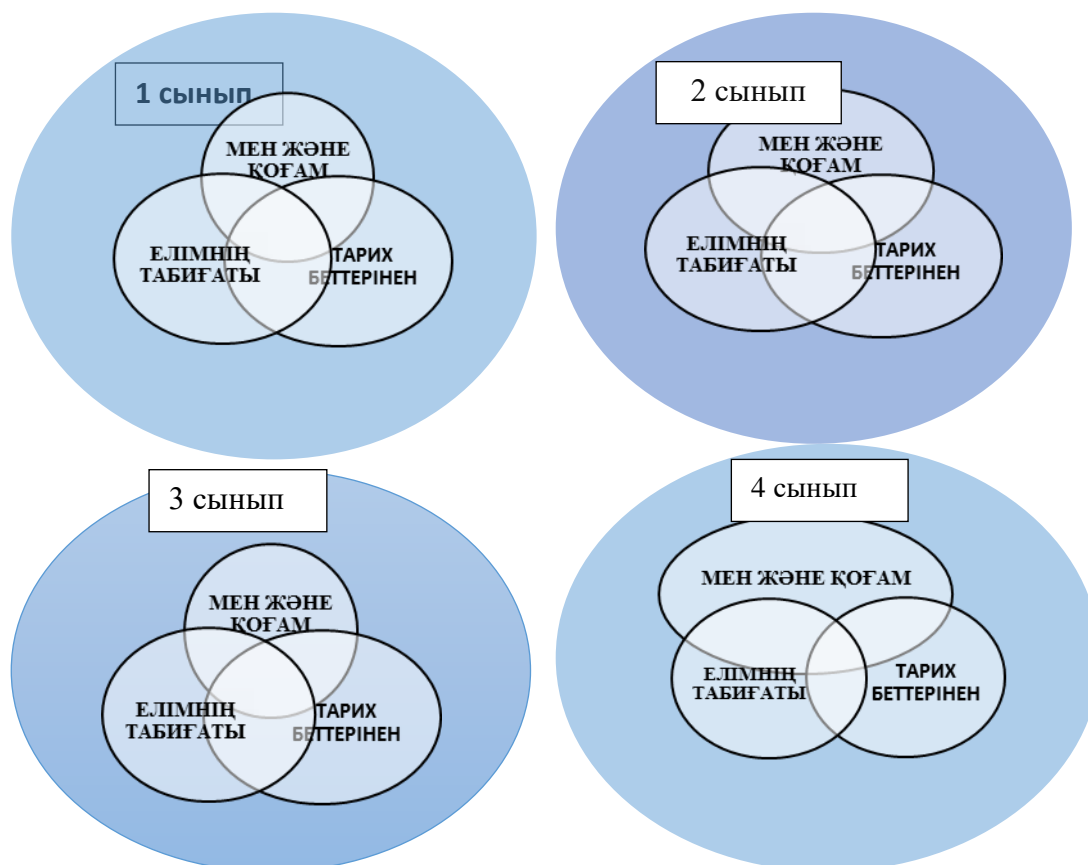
1 сынып

МЕН ЖӘНЕ ҚОҒАМ

ЕЛІМНІҢ ТАБИҒАТЫ

ТАРИХ БЕТТЕРІНЕН

2 сынып

МЕН ЖӘНЕ ҚОҒАМ

ЕЛІМНІҢ ТАБИҒАТЫ

ТАРИХ БЕТТЕРІНЕН

3 сынып

МЕН ЖӘНЕ ҚОҒАМ

ЕЛІМНІҢ ТАБИҒАТЫ

ТАРИХ БЕТТЕРІНЕН

4 сынып

МЕН ЖӘНЕ ҚОҒАМ

ЕЛІМНІҢ ТАБИҒАТЫ

ТАРИХ БЕТТЕРІНЕН